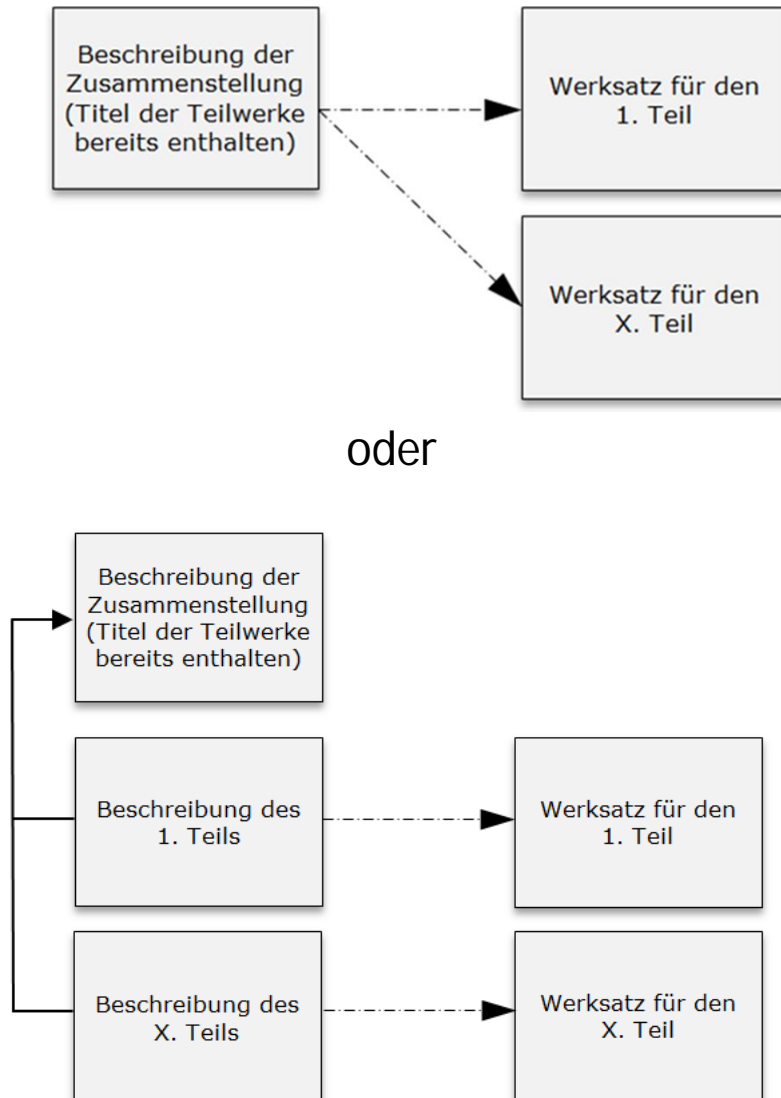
Beschreibung der Zusammenstellung (Titel der Teilwerke bereits enthalten)

Werksatz für den 1. Teil

Werksatz für den X. Teil

oder

Beschreibung der Zusammenstellung (Titel der Teilwerke bereits enthalten)

Beschreibung des 1. Teils

Werksatz für den 1. Teil

Beschreibung des X. Teils

Werksatz für den X. Teil